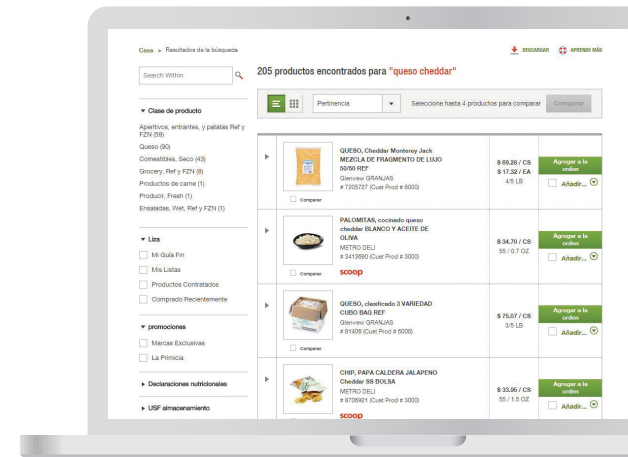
Casa > Resultados de la búsqueda

DESCARGAR   APRENDE MÁS

Search Within

205 productos encontrados para "queso cheddar"

Pertinencia

Seleccione hasta 4 productos para comparar

Comparar

▼ Clase de producto

Aperitivos, entrantes, y patatas Ref y FZN (59)

Queso (90)

Comestibles, Seco (43)

Grocery, Ref y FZN (8)

Productos de carne (1)

Producir, Fresh (1)

Ensaladas, Wet, Ref y FZN (1)

▼ Liza

Mi Guía Fin

Mis Listas

Productos Contratados

Comprado Recientemente

▼ promociones

Marcas Exclusivas

La Primicia

▶ Declaraciones nutricionales

▶ USF almacenamiento

QUESO, Cheddar Monterey Jack MEZCLA DE FRAGMENTO DE LUJO 50/50 REF
Glenview GRANJAS
# 7205727 (Cust Prod # 6000)

Comparar

$ 69.28 / CS
$ 17.32 / EA
4/5 LB

Agregar a le orden

Añadir...

PALOMITAS, cocinado queso cheddar BLANCO Y ACEITE DE OLIVA
METRO DELI
# 3413590 (Cust Prod # 3000)

Comparar

scoop

$ 34.70 / CS
55 / 0.7 OZ

Agregar a le orden

Añadir...

QUESO, clasificado 3 VARIEDAD CUBO BAG REF
Glenview GRANJAS
# 81406 (Cust Prod # 6000)

Comparar

$ 75.07 / CS
3/5 LB

Agregar a le orden

Añadir...

CHIP, PAPA CALDERA JALAPENO Cheddar SS BOLSA
METRO DELI
# 8706921 (Cust Prod # 3000)

scoop

$ 33.95 / CS
55 / 1.5 OZ

Agregar a le orden

Añadir...